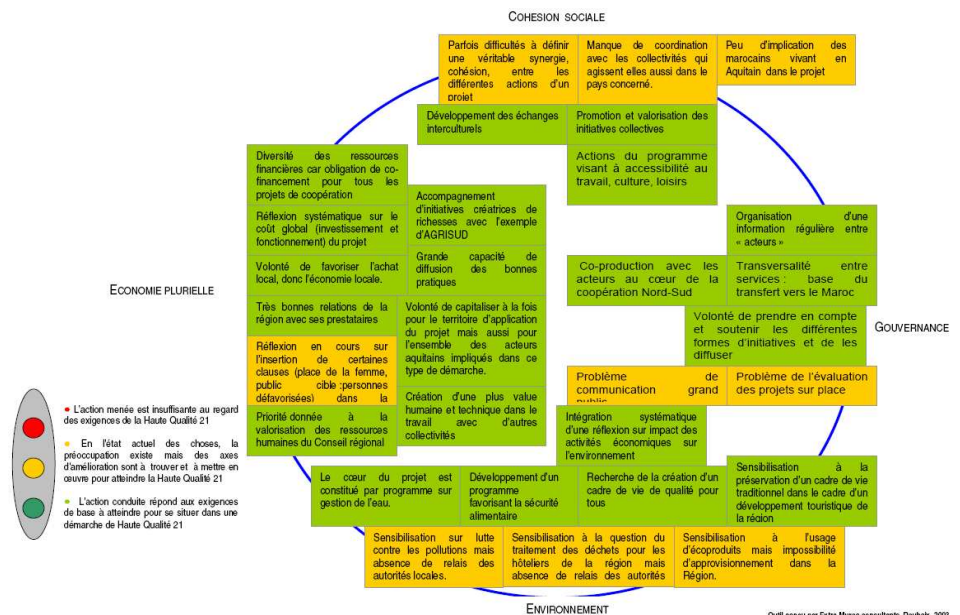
COHESION SOCIALE

Parfois difficultés à définir une véritable synergie, cohésion, entre les différentes actions d'un projet

Manque de coordination avec les collectivités qui agissent elles aussi dans le pays concerné.

Peu d'implication des marocains vivant en Aquitain dans le projet

Développement des échanges interculturels

Promotion et valorisation des initiatives collectives

Actions du programme visant à accessibilité au travail, culture, loisirs

Diversité des ressources financières car obligation de co-financement pour tous les projets de coopération

Accompagnement d'initiatives créatrices de richesses avec l'exemple d'AGRISUD

Réflexion systématique sur le coût global (investissement et fonctionnement) du projet

Organisation d'une information régulière entre « acteurs »

Volonté de favoriser l'achat local, donc l'économie locale.

Grande capacité de diffusion des bonnes pratiques

Co-production avec les acteurs au cœur de la coopération Nord-Sud

Transversalité entre services : base du transfert vers le Maroc

ECONOMIE PLURIELLE

Très bonnes relations de la région avec ses prestataires

Volonté de capitaliser à la fois pour le territoire d'application du projet mais aussi pour l'ensemble des acteurs aquitains impliqués dans ce type de démarche.

Volonté de prendre en compte et soutenir les différentes formes d'initiatives et de les diffuser

GOUVERNANCE

Réflexion en cours sur l'insertion de certaines clauses (place de la femme, public cible :personnes défavorisées) dans la

Problème de communication grand public

Problème de l'évaluation des projets sur place

Création d'une plus value humaine et technique dans le travail avec d'autres collectivités

Priorité donnée à la valorisation des ressources humaines du Conseil régional

Intégration systématique d'une réflexion sur impact des activités économiques sur l'environnement

• L'action menée est insuffisante au regard des exigences de la Haute Qualité 21

• En l'état actuel des choses, la préoccupation existe mais des axes d'amélioration sont à trouver et à mettre en œuvre pour atteindre la Haute Qualité 21

• L'action conduite répond aux exigences de base à atteindre pour se situer dans une démarche de Haute Qualité 21

Le cœur du projet est constitué par programme sur gestion de l'eau.

Développement d'un programme favorisant la sécurité alimentaire

Recherche de la création d'un cadre de vie de qualité pour tous

Sensibilisation à la préservation d'un cadre de vie traditionnel dans le cadre d'un développement touristique de la région

Sensibilisation sur lutte contre les pollutions mais absence de relais des autorités locales.

Sensibilisation à la question du traitement des déchets pour les hôteliers de la région mais absence de relais des autorités

Sensibilisation à l'usage d'écoproduits mais impossibilité d'approvisionnement dans la Région.

ENVIRONNEMENT

Outil conçu par Extra Muros consultants, Dauhale, 2003